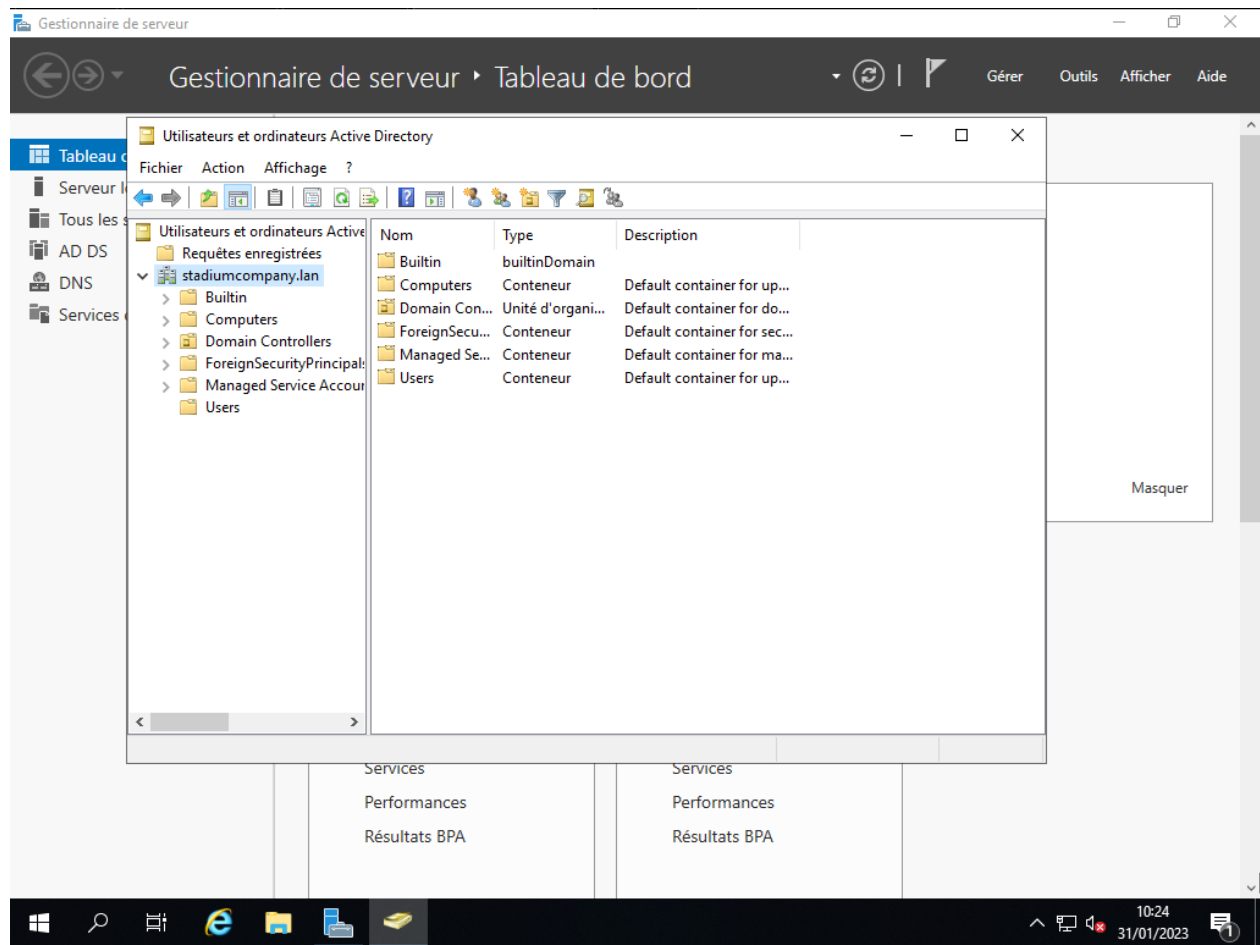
Gestionnaire de serveur

Gestionnaire de serveur • Tableau de bord

Gérer Outils Afficher Aide

Tableau c
Serveur l
Tous les s
AD DS
DNS
Services c

Utilisateurs et ordinateurs Active Directory

Fichier Action Affichage ?

Utilisateurs et ordinateurs Active
Requêtes enregistrées
stadiumcompany.lan
Builtin
Computers
Domain Controllers
ForeignSecurityPrincipals
Managed Service Accour
Users

| Nom | Type | Description |
|---|---|---|
| Builtin | builtinDomain | |
| Computers | Conteneur | Default container for up... |
| Domain Con... | Unité d'organi... | Default container for do... |
| ForeignSecu... | Conteneur | Default container for sec... |
| Managed Se... | Conteneur | Default container for ma... |
| Users | Conteneur | Default container for up... |

Masquer

Services
Performances
Résultats BPA

Services
Performances
Résultats BPA

10:24
31/01/2023